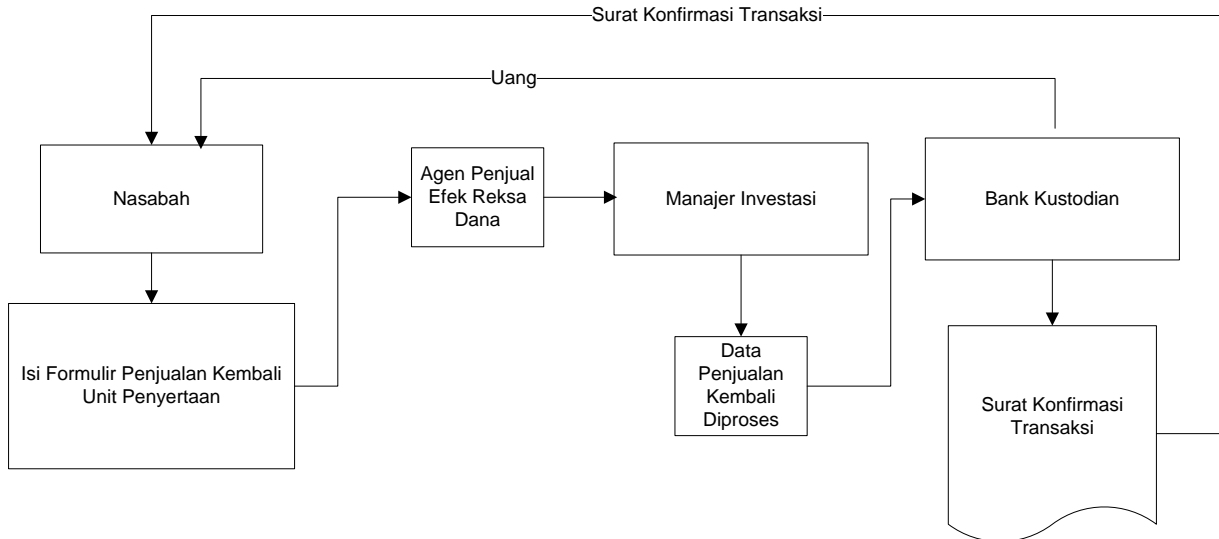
Surat Konfirmasi Transaksi

Uang

Nasabah

Isi Formulir Penjualan Kembali Unit Penyertaan

Agen Penjual Efek Reksa Dana

Manajer Investasi

Data Penjualan Kembali Diproses

Bank Kustodian

Surat Konfirmasi Transaksi